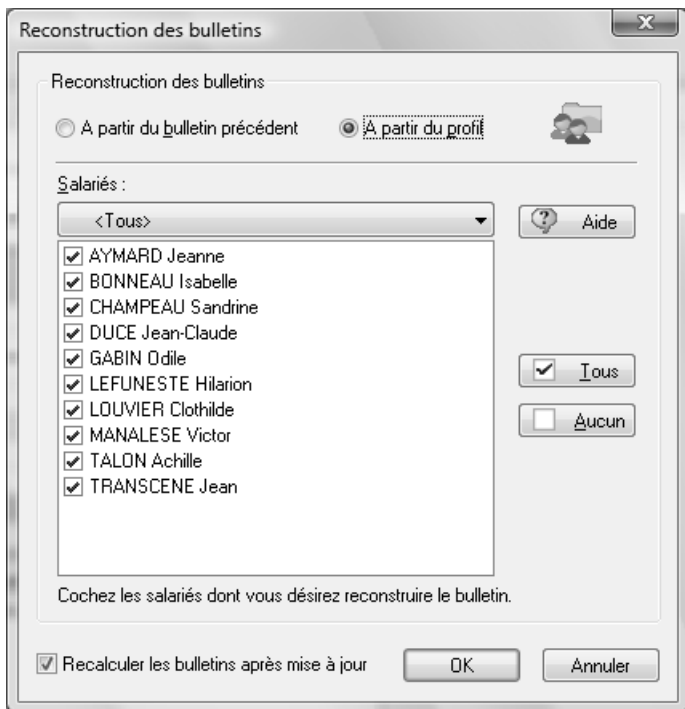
Reconstruction des bulletins

Reconstruction des bulletins

A partir du bulletin précédent

A partir du profil

Salariés :

<Tous>

Aide

AYMARD Jeanne
BONNEAU Isabelle
CHAMPEAU Sandrine
DUCE Jean-Claude
GABIN Odile
LEFUNESTE Hilarion
LOUVIER Clothilde
MANALESE Victor
TALON Achille
TRANSCENE Jean

Tous

Aucun

Cochez les salariés dont vous désirez reconstruire le bulletin.

Recalculer les bulletins après mise à jour

OK

Annuler